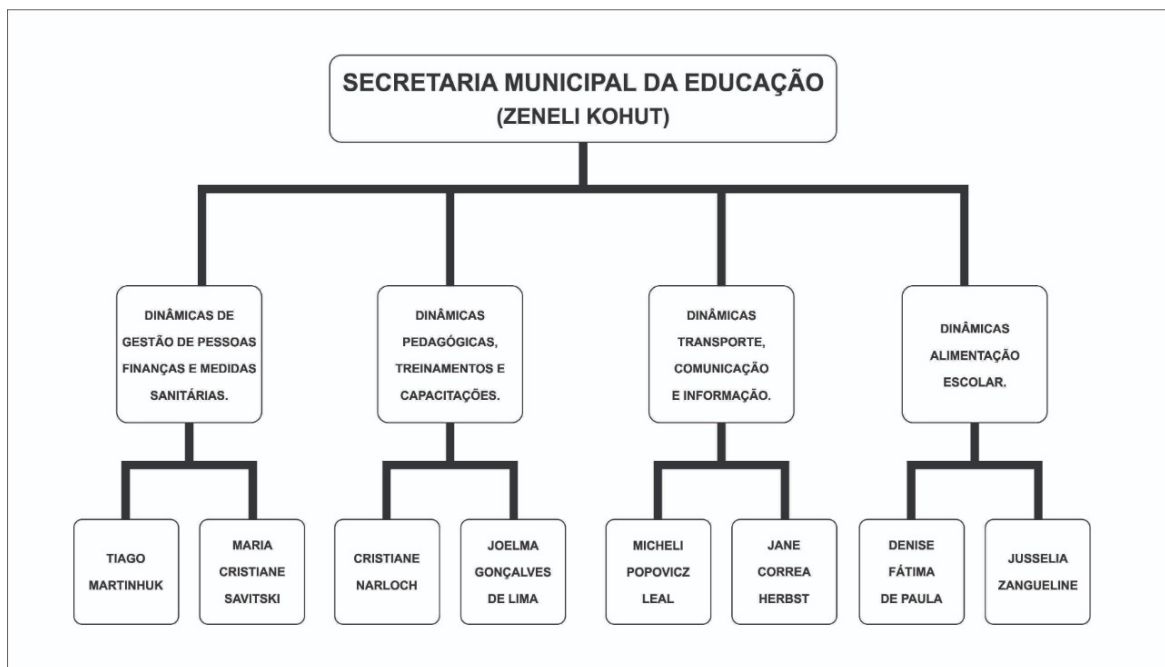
SECRETARIA MUNICIPAL DA EDUCAÇÃO
(ZENELI KOHUT)

DINÂMICAS DE GESTÃO DE PESSOAS FINANÇAS E MEDIDAS SANITÁRIAS.

TIAGO MARTINHUK

MARIA CRISTIANE SAVITSKI

DINÂMICAS PEDAGÓGICAS, TREINAMENTOS E CAPACITAÇÕES.

CRISTIANE NARLOCH

JOELMA GONÇALVES DE LIMA

DINÂMICAS TRANSPORTE, COMUNICAÇÃO E INFORMAÇÃO.

MICHELI POPOVICZ LEAL

JANE CORREA HERBST

DINÂMICAS ALIMENTAÇÃO ESCOLAR.

DENISE FÁTIMA DE PAULA

JUSSELIA ZANGUELINE